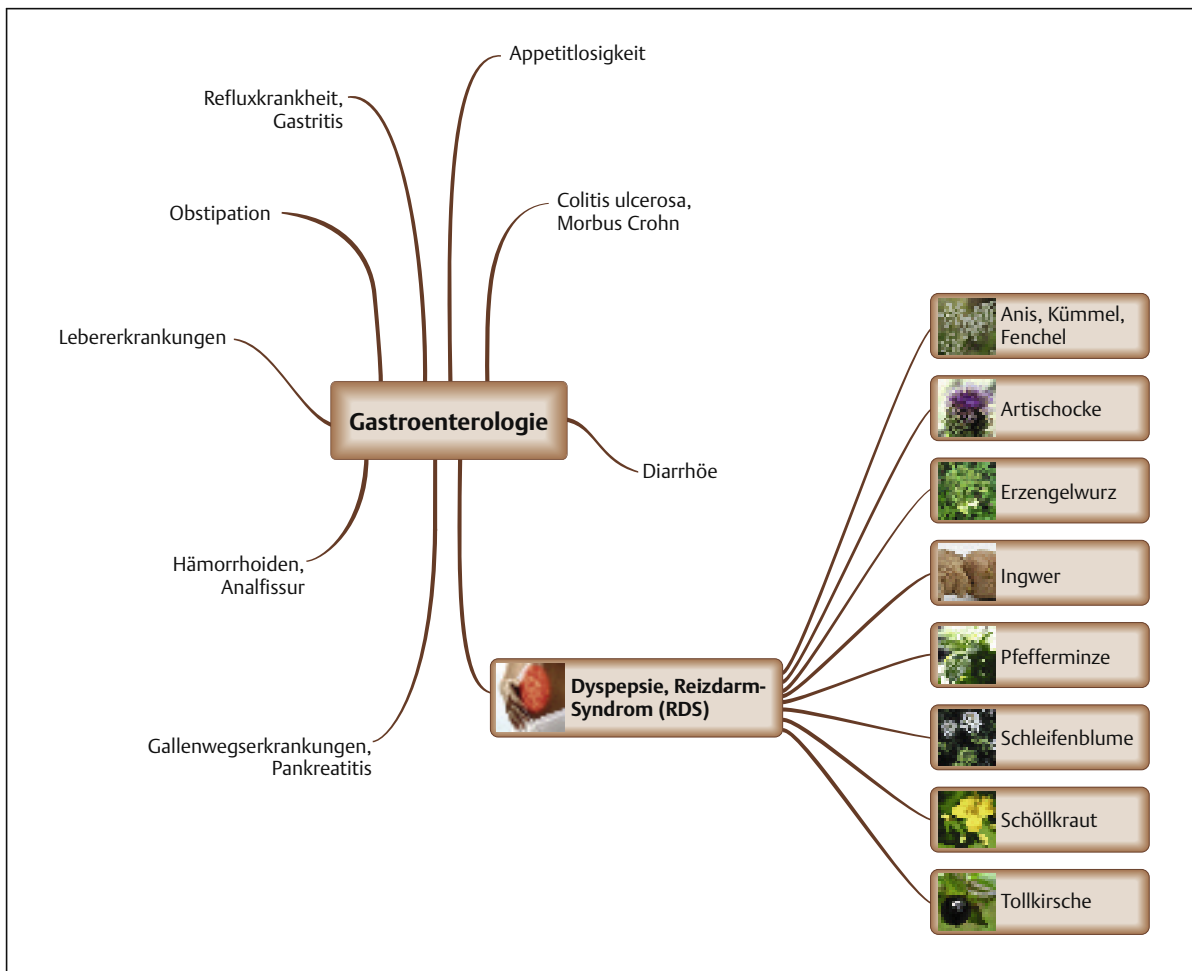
Appetitlosigkeit

Refluxkrankheit, Gastritis

Obstipation

Colitis ulcerosa, Morbus Crohn

Lebererkrankungen

Gastroenterologie

Diarrhöe

Hämorrhoiden, Analfissur

Gallenwegserkrankungen, Pankreatitis

Dyspepsie, Reizdarm-Syndrom (RDS)

Anis, Kümmel, Fenchel

Artischocke

Erzengelwurz

Ingwer

Pfefferminze

Schleifenblume

Schöllkraut

Tollkirsche